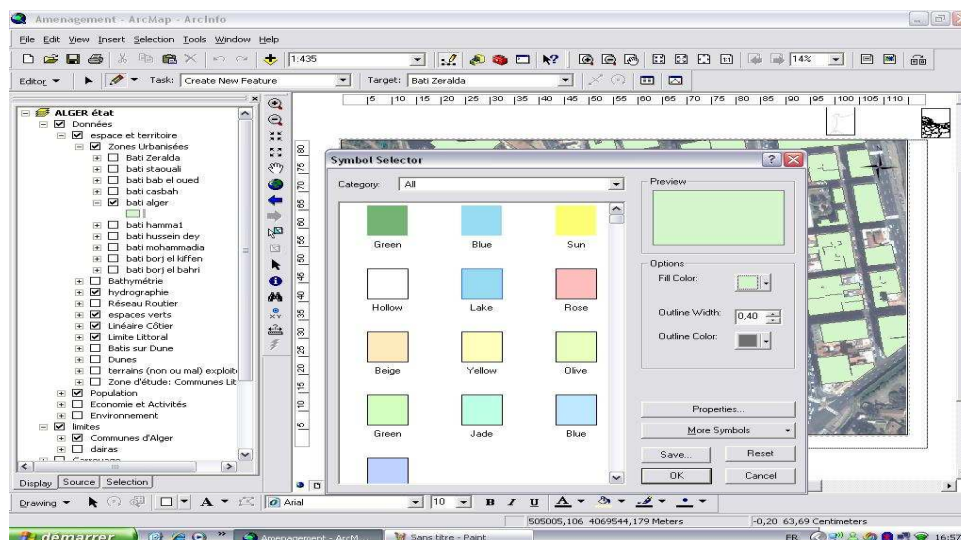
Amenagement - ArcMap - ArcInfo

File Edit View Insert Selection Tools Window Help

1:435

14%

Editor ▾ Task: Create New Feature Target: Bati Zeralda

ALGER état
Données
espace et territoire
Zones Urbanisées
Bati Zeralda
bati staouali
bati bab el oued
bati casbah
bati alger
bati hamma1
bati hussein dey
bati mohammadia
bati borj el kiffen
bati borj el bahri
Bathymétrie
hydrographie
Réseau Routier
espaces verts
Linéaire Côtier
Limite Littoral
Batis sur Dune
Dunes
terrains (non ou mal) exploit
Zone d'étude: Communes Lit
Population
Economie et Activités
Environnement
limites
Communes d'Alger
dairas

Display Source Selection

5 10 15 20 25 30 35 40 45 50 55 60 65 70 75 80 85 90 95 100 105 110

Symbol Selector

Category: All

Green Blue Sun
Hollow Lake Rose
Beige Yellow Olive
Green Jade Blue

Preview

Options
Fill Color:
Outline Width: 0,40
Outline Color:

Properties...
More Symbols
Save... Reset
OK Cancel

Drawing ▾ A Arial 10 B I U A

505005,106 4069544,179 Meters -0,20 63,69 Centimeters

démarrer Amenagement - ArcM... Sans titre - Paint FR 16:57